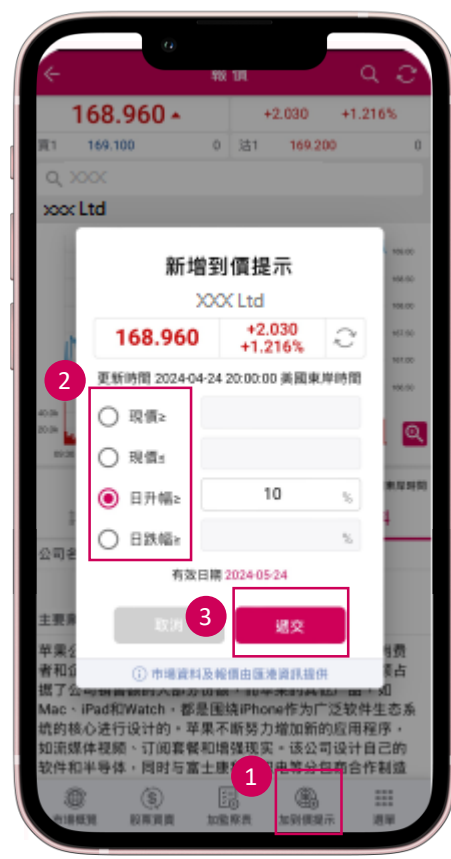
報價

168.960

+2.030 +1.216%

買1 169.100 0 沽1 169.200 0

XXX

XXX Ltd

新增到價提示

XXX Ltd

168.960

+2.030
+1.216%

更新時間 2024-04-24 20:00:00 美國東岸時間

2

現價≥

現價≤

日升幅≥ 10 %

日跌幅≥ %

有效日期 2024-05-24

3

取消

遞交

ⓘ 市場資料及報價由匯港資訊提供

公司名

主要業

苹果公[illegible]消费者和公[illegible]据了公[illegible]Mac、iPad和Watch，都是围绕iPhone作为广泛软件生态系统的核心进行设计的。苹果不断努力增加新的应用程序，如流媒体视频、订阅套餐和增强现实。该公司设计自己的软件和半导体，同时与富士康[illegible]

1

市場概覽 股票資訊 加密幣資 加到價提示 選單